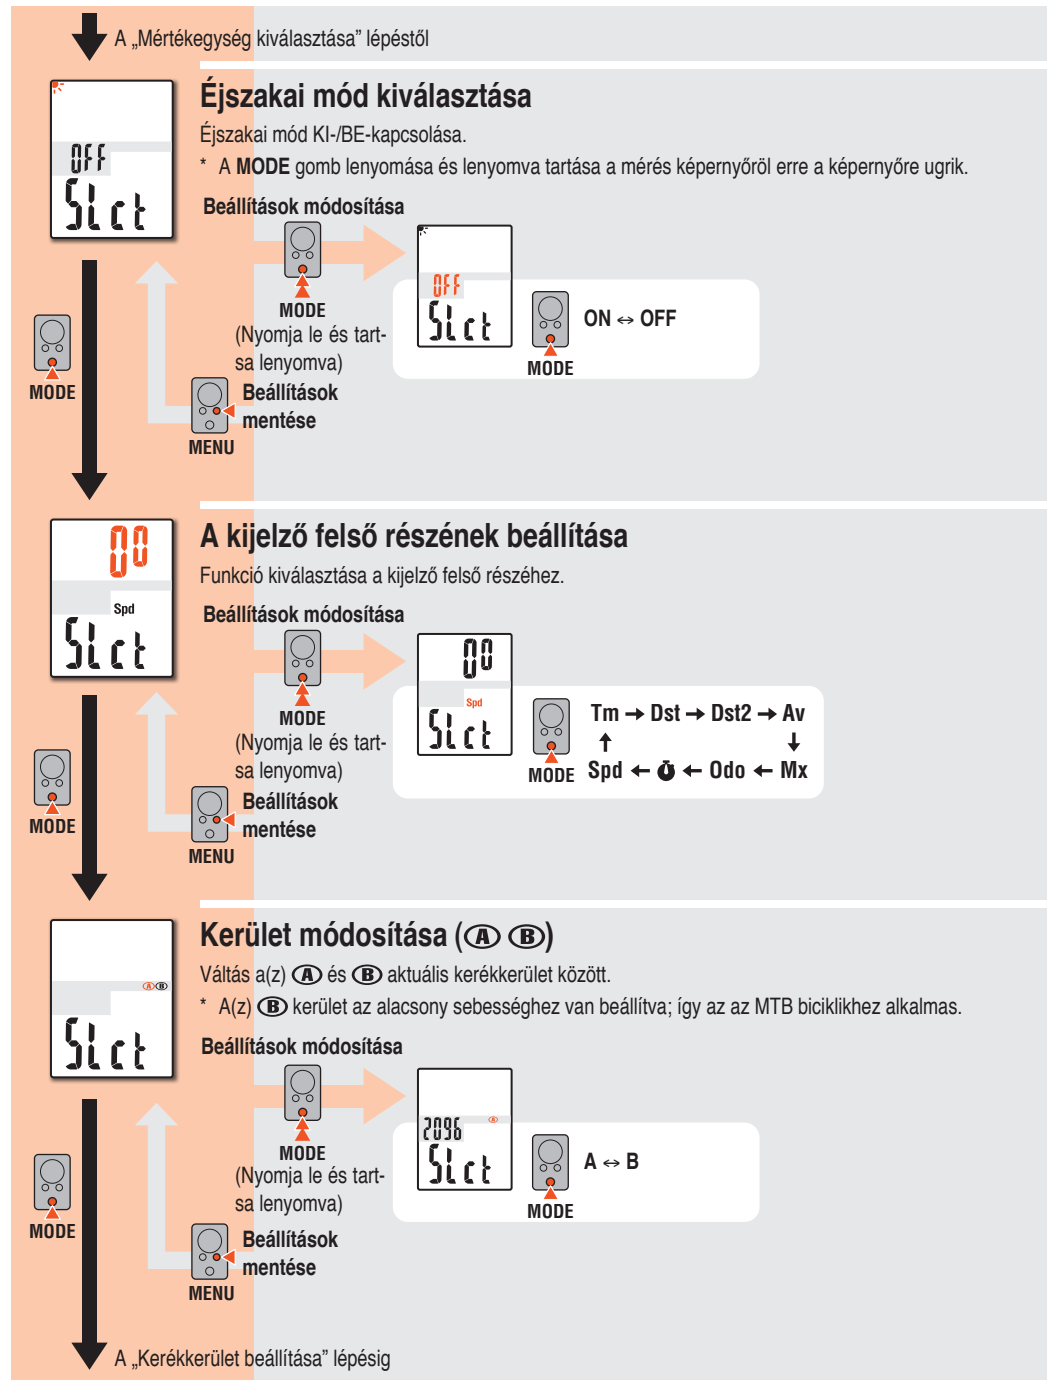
A „Mértékegység kiválasztása” lépéstől

OFF
SLct

Éjszakai mód kiválasztása

Éjszakai mód KI-/BE-kapcsolása.

* A MODE gomb lenyomása és lenyomva tartása a mérés képernyőről erre a képernyőre ugrik.

Beállítások módosítása

MODE
(Nyomja le és tartsa lenyomva)

OFF
SLct

MODE

ON ↔ OFF

MODE

Beállítások mentése
MENU

00
Spd
SLct

A kijelző felső részének beállítása

Funkció kiválasztása a kijelző felső részéhez.

Beállítások módosítása

MODE
(Nyomja le és tartsa lenyomva)

00
Spd
SLct

MODE

Tm → Dst → Dst2 → Av
Spd ← ⏱ ← Odo ← Mx

MODE

Beállítások mentése
MENU

Ⓐ Ⓑ
SLct

Kerület módosítása (Ⓐ Ⓑ)

Váltás a(z) Ⓐ és Ⓑ aktuális kerékkerület között.

* A(z) Ⓑ kerület az alacsony sebességhez van beállítva; így az az MTB biciklikhez alkalmas.

Beállítások módosítása

MODE
(Nyomja le és tartsa lenyomva)

2096
SLct

MODE

A ↔ B

MODE

Beállítások mentése
MENU

A „Kerékkerület beállítása” lépésig